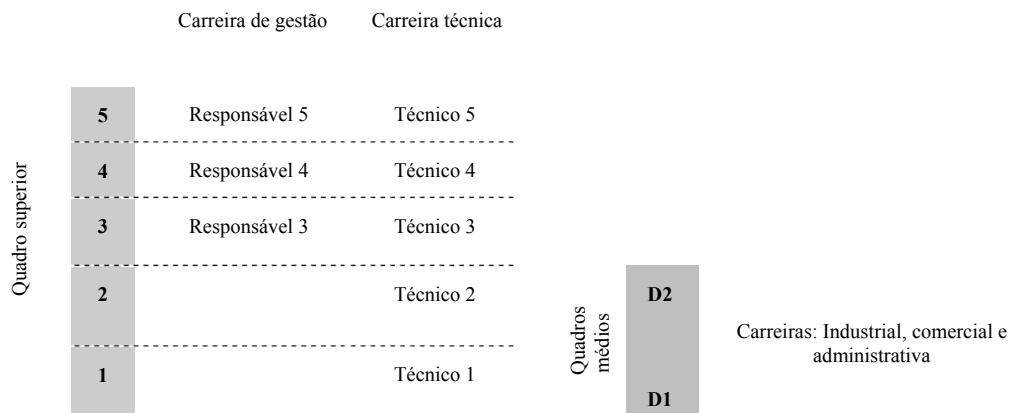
Carreira de gestão Carreira técnica

Quadro superior

| | Carreira de gestão | Carreira técnica |
|---|---|---|
| 5 | Responsável 5 | Técnico 5 |
| 4 | Responsável 4 | Técnico 4 |
| 3 | Responsável 3 | Técnico 3 |
| 2 | | Técnico 2 |
| 1 | | Técnico 1 |

Quadros médios

D2

D1

Carreiras: Industrial, comercial e administrativa